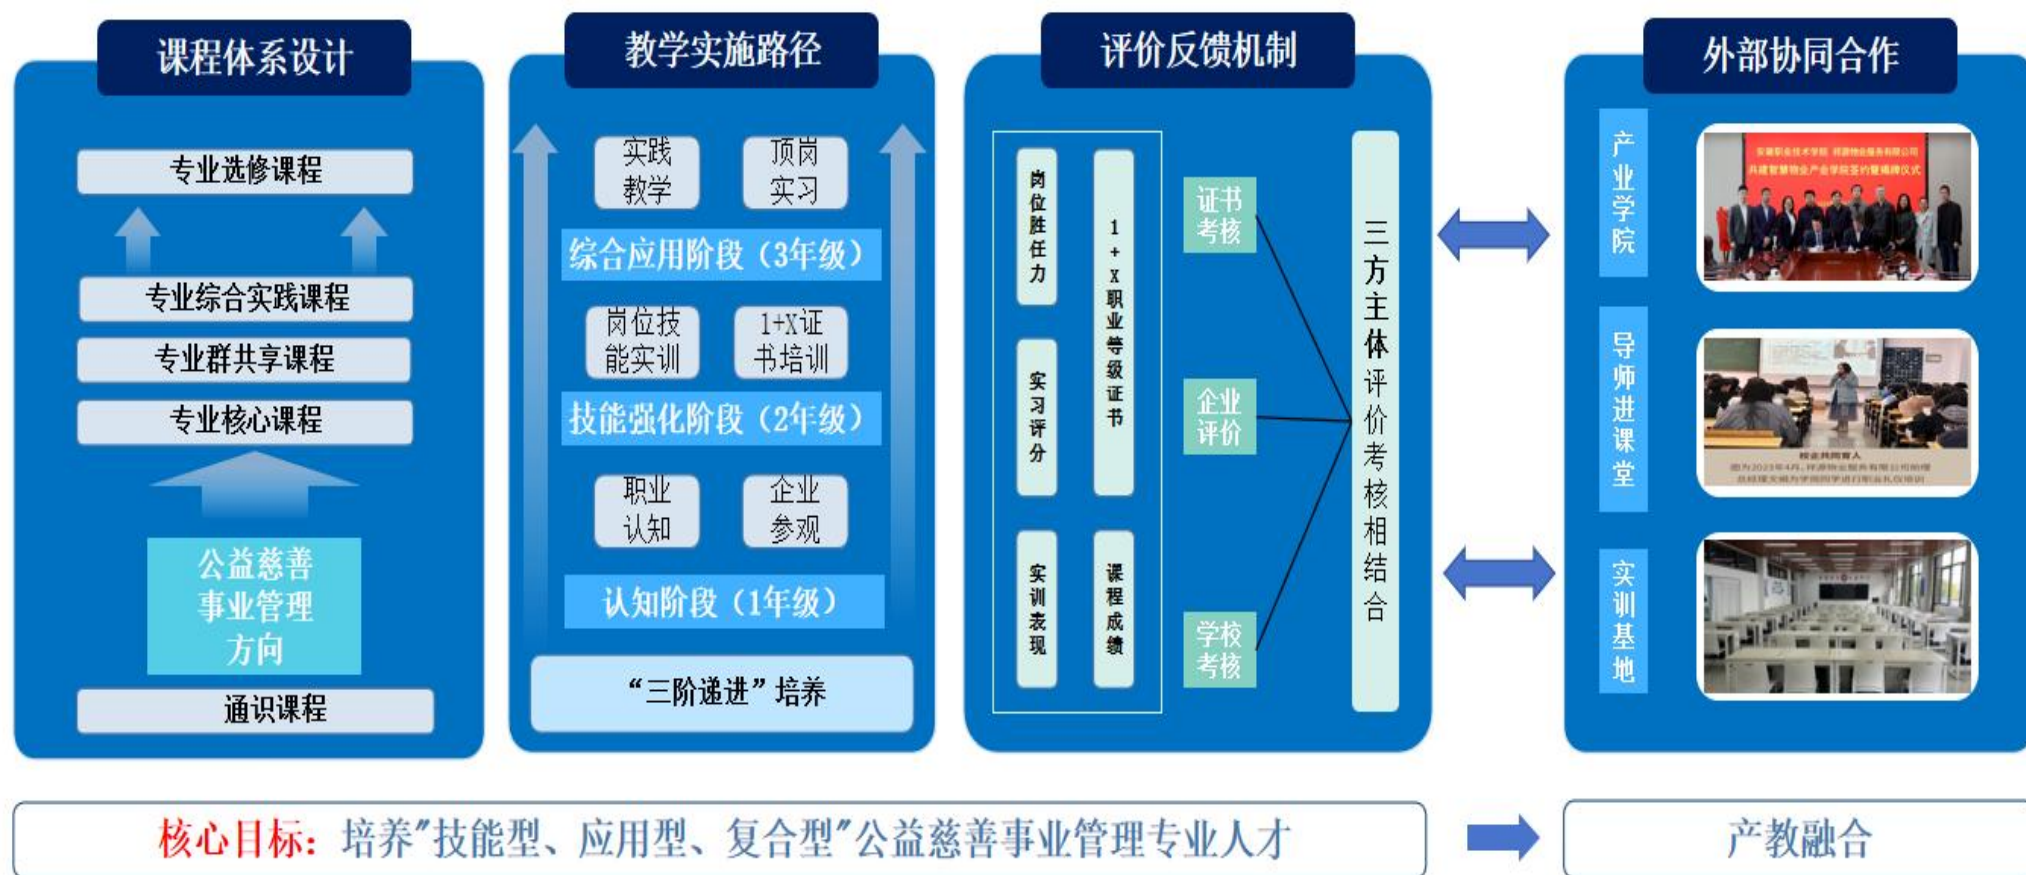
课程体系设计

专业选修课程

专业综合实践课程

专业群共享课程

专业核心课程

公益慈善事业管理方向

通识课程

教学实施路径

实践教学

顶岗实习

综合应用阶段（3年级）

岗位技能实训

1+X证书培训

技能强化阶段（2年级）

职业认知

企业参观

认知阶段（1年级）

“三阶递进”培养

评价反馈机制

岗位胜任力

1+X职业等级证书

实习评分

实训表现

课程成绩

证书考核

企业评价

学校考核

三方主体评价考核相结合

外部协同合作

产业学院

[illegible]

导师进课堂

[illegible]

实训基地

核心目标：培养”技能型、应用型、复合型”公益慈善事业管理专业人才

产教融合